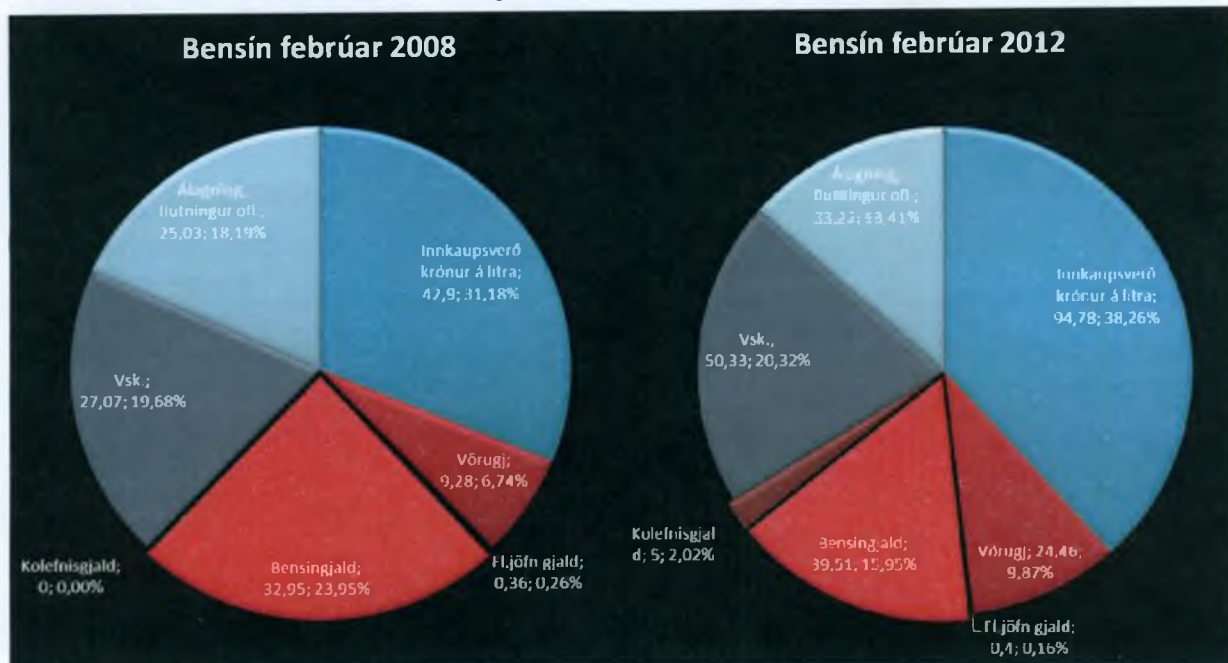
Bensín febrúar 2008

Álagning, flutningur o.fl.; 25,03; 18,19%

Innkaupsverð krónur á lítra; 42,9; 31,18%

Vsk.; 27,07; 19,68%

Vörugj; 9,28; 6,74%

Kolefnisgjald; 0; 0,00%

Bensingjald; 32,95; 23,95%

Fl.jöfn gjald; 0,36; 0,26%

Bensín febrúar 2012

Álagning, flutningur o.fl.; 33,22; 13,41%

Innkaupsverð krónur á lítra; 94,78; 38,26%

Vsk.; 50,33; 20,32%

Kolefnisgjald; 5; 2,02%

Bensingjald; 39,51; 15,95%

Vörugj; 24,46; 9,87%

Fl.jöfn gjald; 0,4; 0,16%